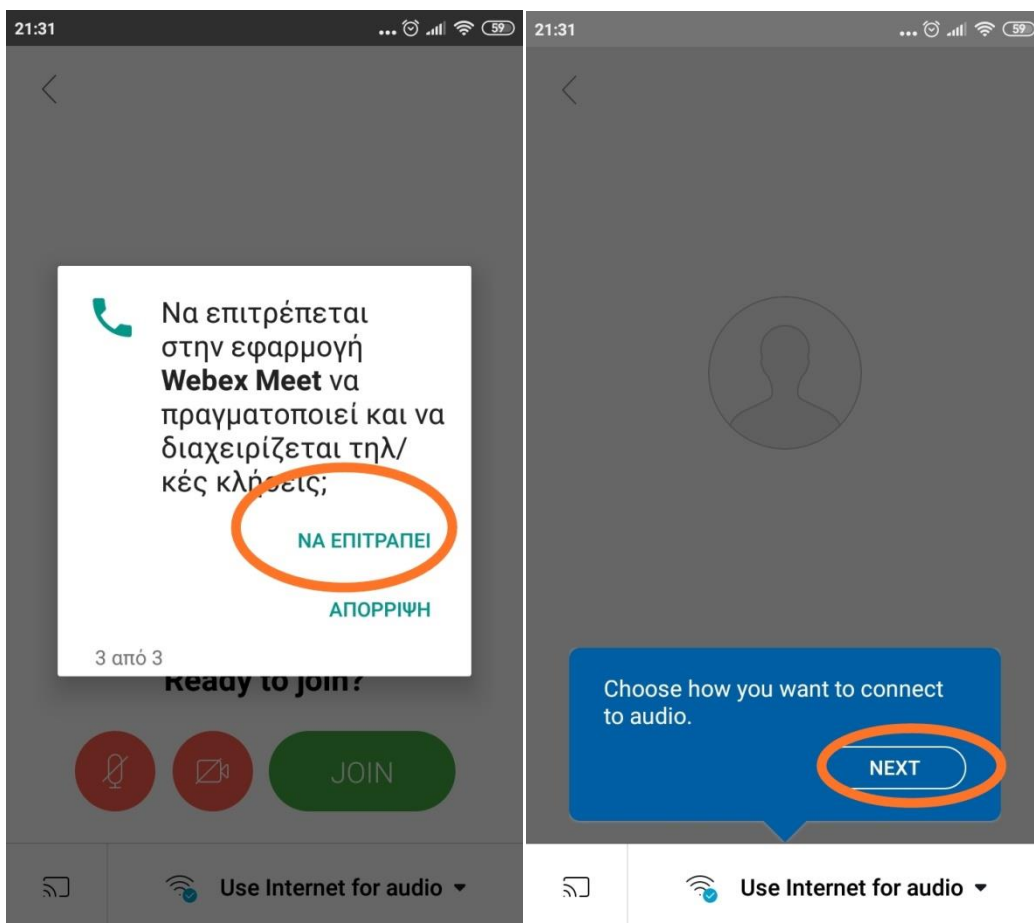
21:31 ... 59

Να επιτρέπεται στην εφαρμογή **Webex Meet** να πραγματοποιεί και να διαχειρίζεται τηλ/κές κλήσεις;

ΝΑ ΕΠΙΤΡΑΠΕΙ

ΑΠΟΡΡΙΨΗ

3 από 3

Ready to join?

JOIN

Use Internet for audio

21:31 ... 59

Choose how you want to connect to audio.

NEXT

Use Internet for audio